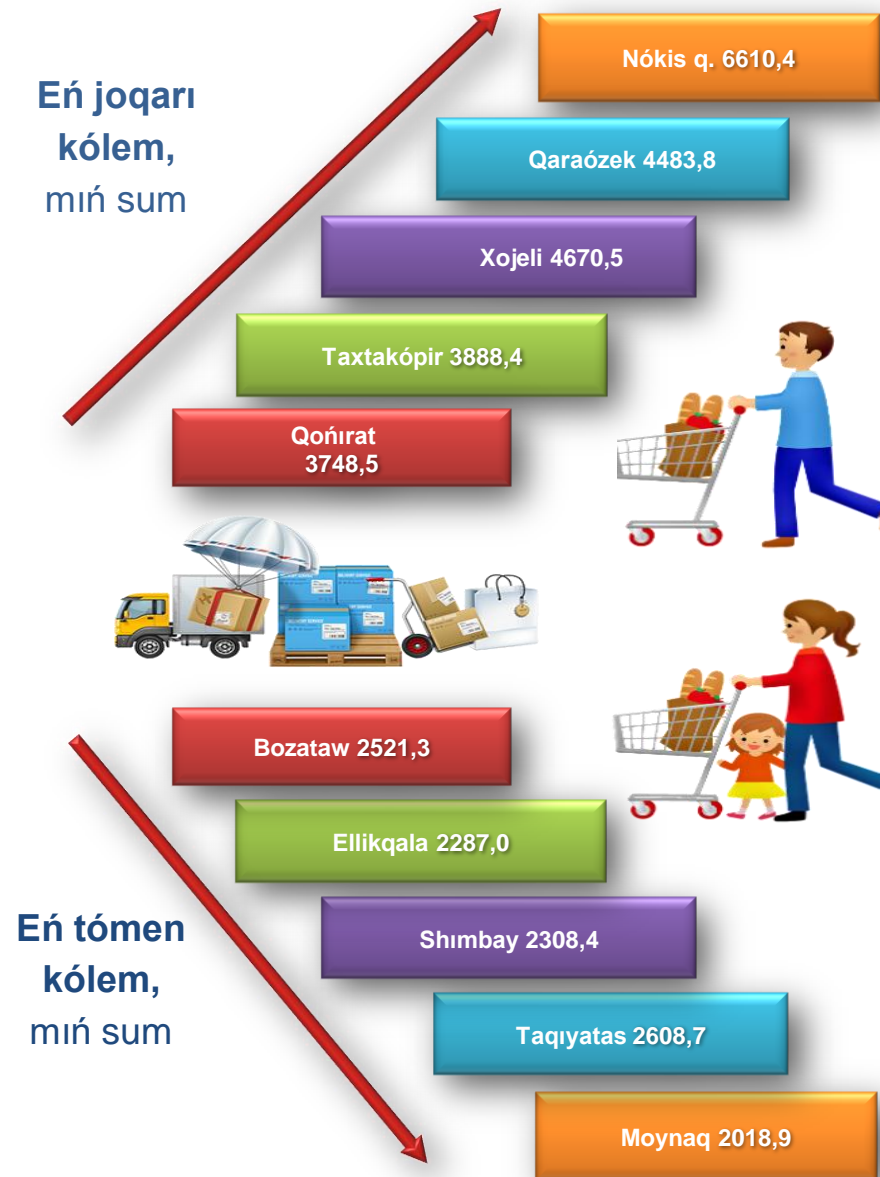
Eń joqarı kólem, mıń sum

Nókis q. 6610,4

Qaraózek 4483,8

Xojeli 4670,5

Taxtakópir 3888,4

Qońırat 3748,5

Bozataw 2521,3

Ellikqala 2287,0

Shımbay 2308,4

Taqıyatas 2608,7

Moynaq 2018,9

Eń tómen kólem, mıń sum